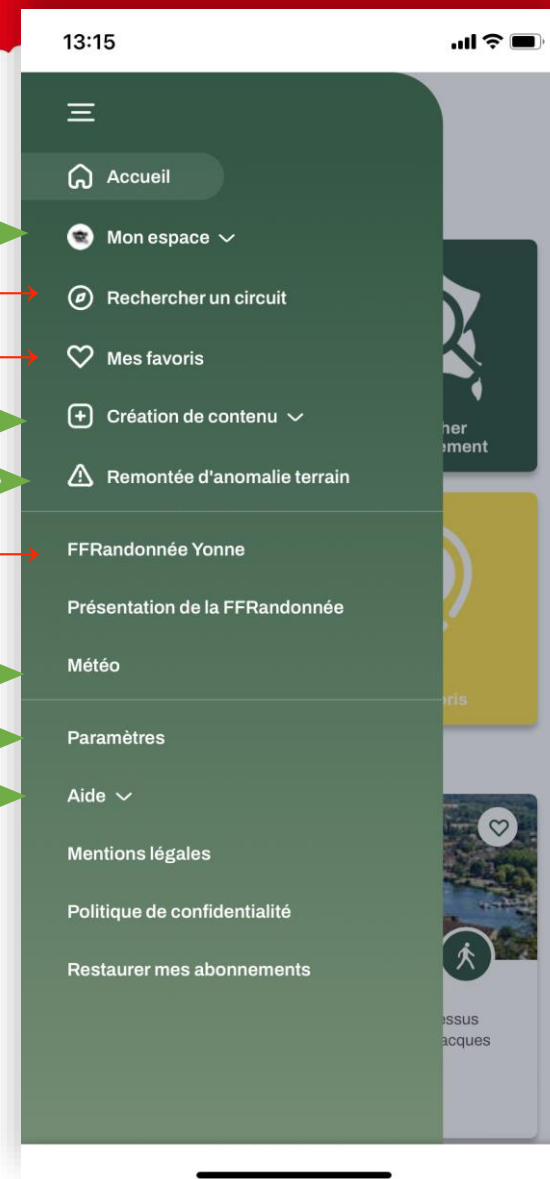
13:15

Accueil

Mon espace

Rechercher un circuit

Mes favoris

Création de contenu

Remontée d'anomalie terrain

FFRandonnée Yonne

Présentation de la FFRandonnée

Météo

Paramètres

Aide

Mentions légales

Politique de confidentialité

Restaurer mes abonnements

her
ement

ris

essus
acques